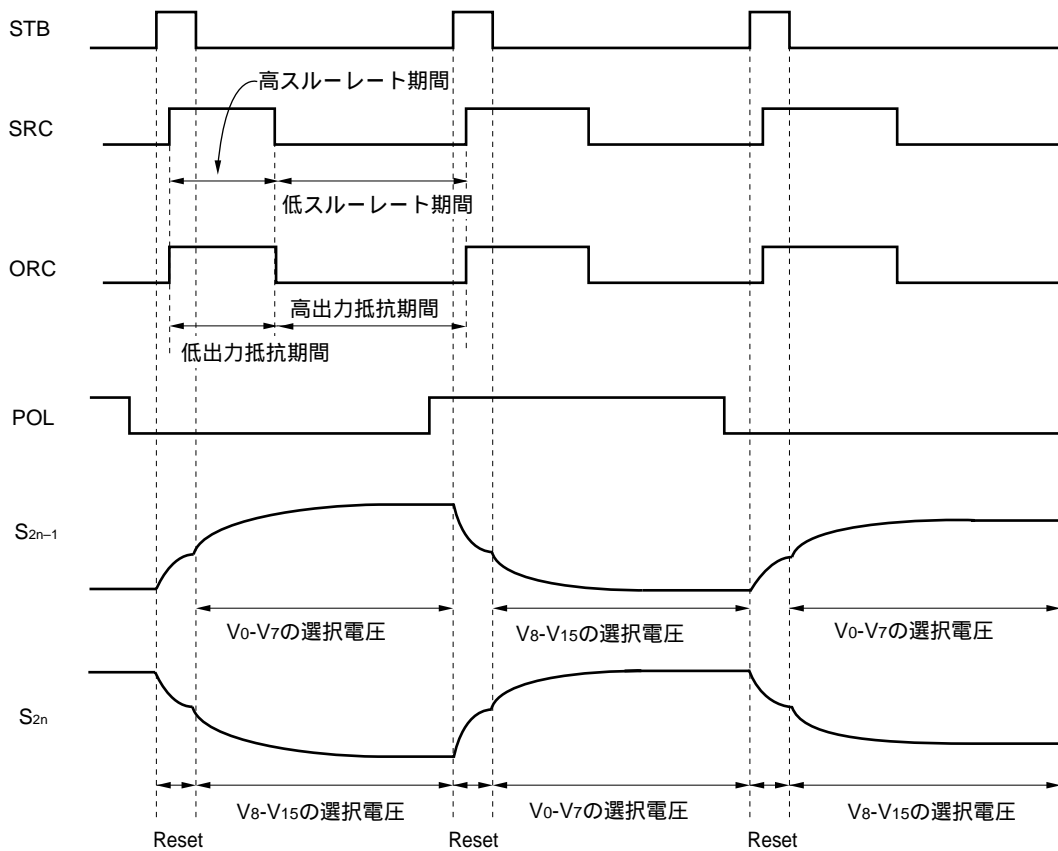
STB

高スルーレート期間

SRC

低スルーレート期間

ORC

高出力抵抗期間

低出力抵抗期間

POL

$S_{2n-1}$

$V_0$-$V_7$の選択電圧

$V_8$-$V_{15}$の選択電圧

$V_0$-$V_7$の選択電圧

$S_{2n}$

$V_8$-$V_{15}$の選択電圧

$V_0$-$V_7$の選択電圧

$V_8$-$V_{15}$の選択電圧

Reset

Reset

Reset